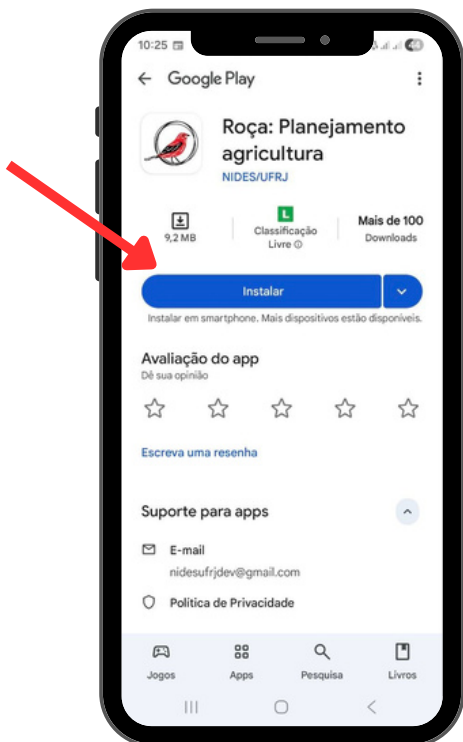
10:25

Google Play

Roça: Planejamento agricultura

NIDES/UFRJ

9,2 MB

L

Classificação Livre

Mais de 100

Downloads

Instalar

Instalar em smartphone. Mais dispositivos estão disponíveis.

Avaliação do app

Dê sua opinião

Escreva uma resenha

Suporte para apps

E-mail

nidesufrjdev@gmail.com

Política de Privacidade

Jogos

Apps

Pesquisa

Livros